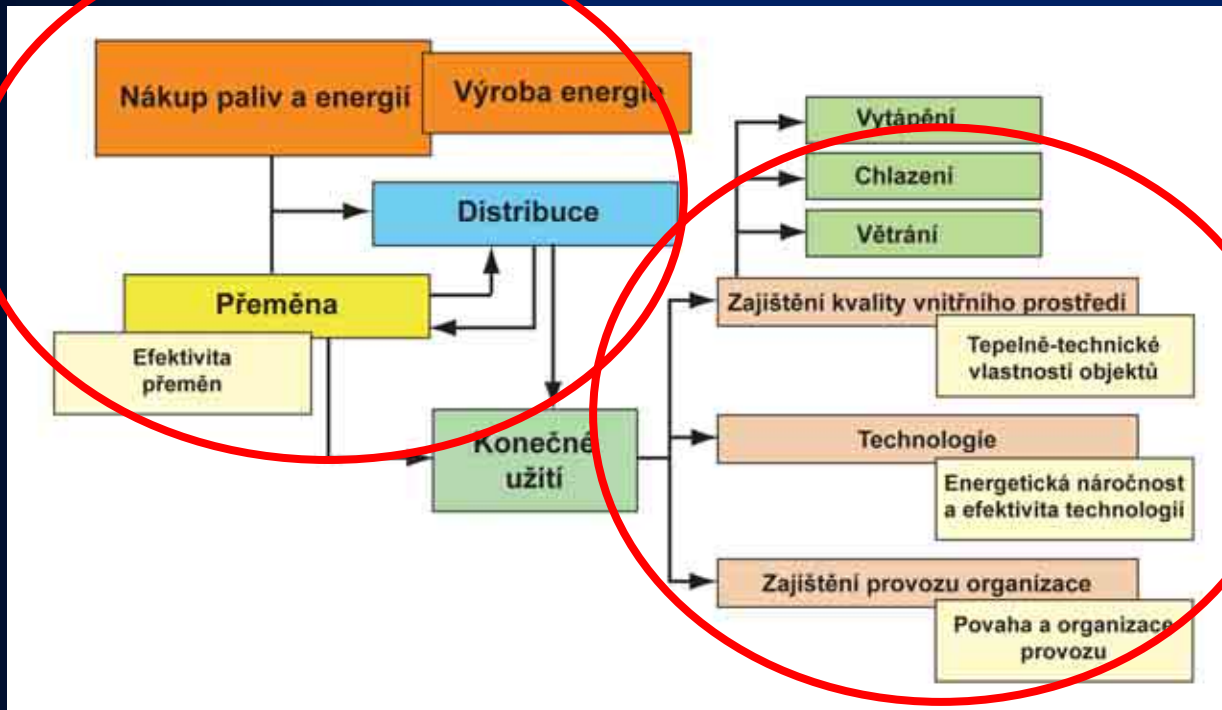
Nákup paliv a energií

Výroba energie

Distribuce

Přeměna

Efektivita přeměn

Konečné užití

Vytápění

Chlazení

Větrání

Zajištění kvality vnitřního prostředí

Tepelně-technické vlastnosti objektů

Technologie

Energetická náročnost a efektivita technologií

Zajištění provozu organizace

Povaha a organizace provozu